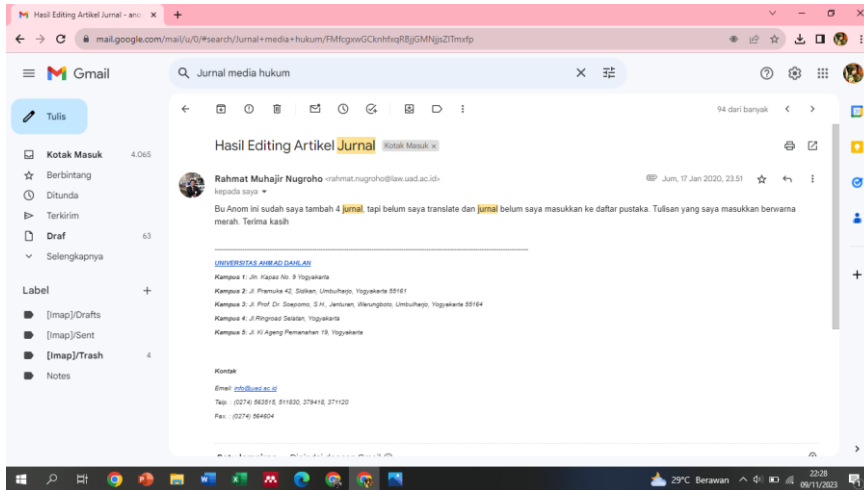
Hasil Editing Artikel Jurnal - ano ×

mail.google.com/mail/u/0/#search/Jurnal+media+hukum/FMfcgxwGCknhfxqRBjjGMNjjsZlTmxfp

Gmail

Jurnal media hukum

Tulis

Kotak Masuk 4.065
Berbintang
Ditunda
Terkirim
Draf 63
Selengkapnya

Label
[Imap]/Drafts
[Imap]/Sent
[Imap]/Trash 4
Notes

94 dari banyak

Hasil Editing Artikel Jurnal Kotak Masuk ×

Rahmat Muhajir Nugroho <rahmat.nugroho@law.uad.ac.id>
kepada saya
Jum, 17 Jan 2020, 23.51

Bu Anom ini sudah saya tambah 4 jurnal, tapi belum saya translate dan jurnal belum saya masukkan ke daftar pustaka. Tulisan yang saya masukkan berwarna merah. Terima kasih

UNIVERSITAS AHMAD DAHLAN
Kampus 1: Jln. Kapas No. 9 Yogyakarta
Kampus 2: Jl. Pramuka 42, Sidikan, Umbulharjo, Yogyakarta 55161
Kampus 3: Jl. Prof. Dr. Soepomo, S.H., Janturan, Warungboto, Umbulharjo, Yogyakarta 55164
Kampus 4: Jl.Ringroad Selatan, Yogyakarta
Kampus 5: Jl. Ki Ageng Pemanahan 19, Yogyakarta

Kontak
Email: info@uad.ac.id
Telp. : (0274) 563515, 511830, 379418, 371120
Fax. : (0274) 564604

29°C Berawan
22:28
09/11/2023